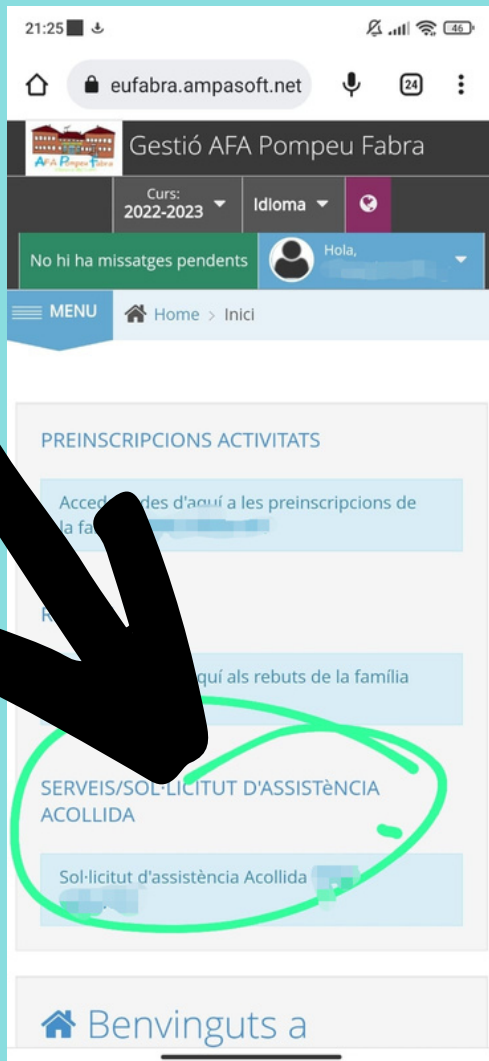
21:25

eufabra.ampasoft.net

24

AFA Pompeu Fabra

Gestió AFA Pompeu Fabra

Curs:
2022-2023

Idioma

No hi ha missatges pendents

Hola,

MENU

Home > Inici

PREINSCRIPCIONS ACTIVITATS

Acced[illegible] des d'aquí a les preinscripcions de la fa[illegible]

R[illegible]

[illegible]quí als rebuts de la família

SERVEIS/SOL·LICITUT D'ASSISTèNCIA ACOLLIDA

Sol·licitut d'assistència Acollida

Benvinguts a